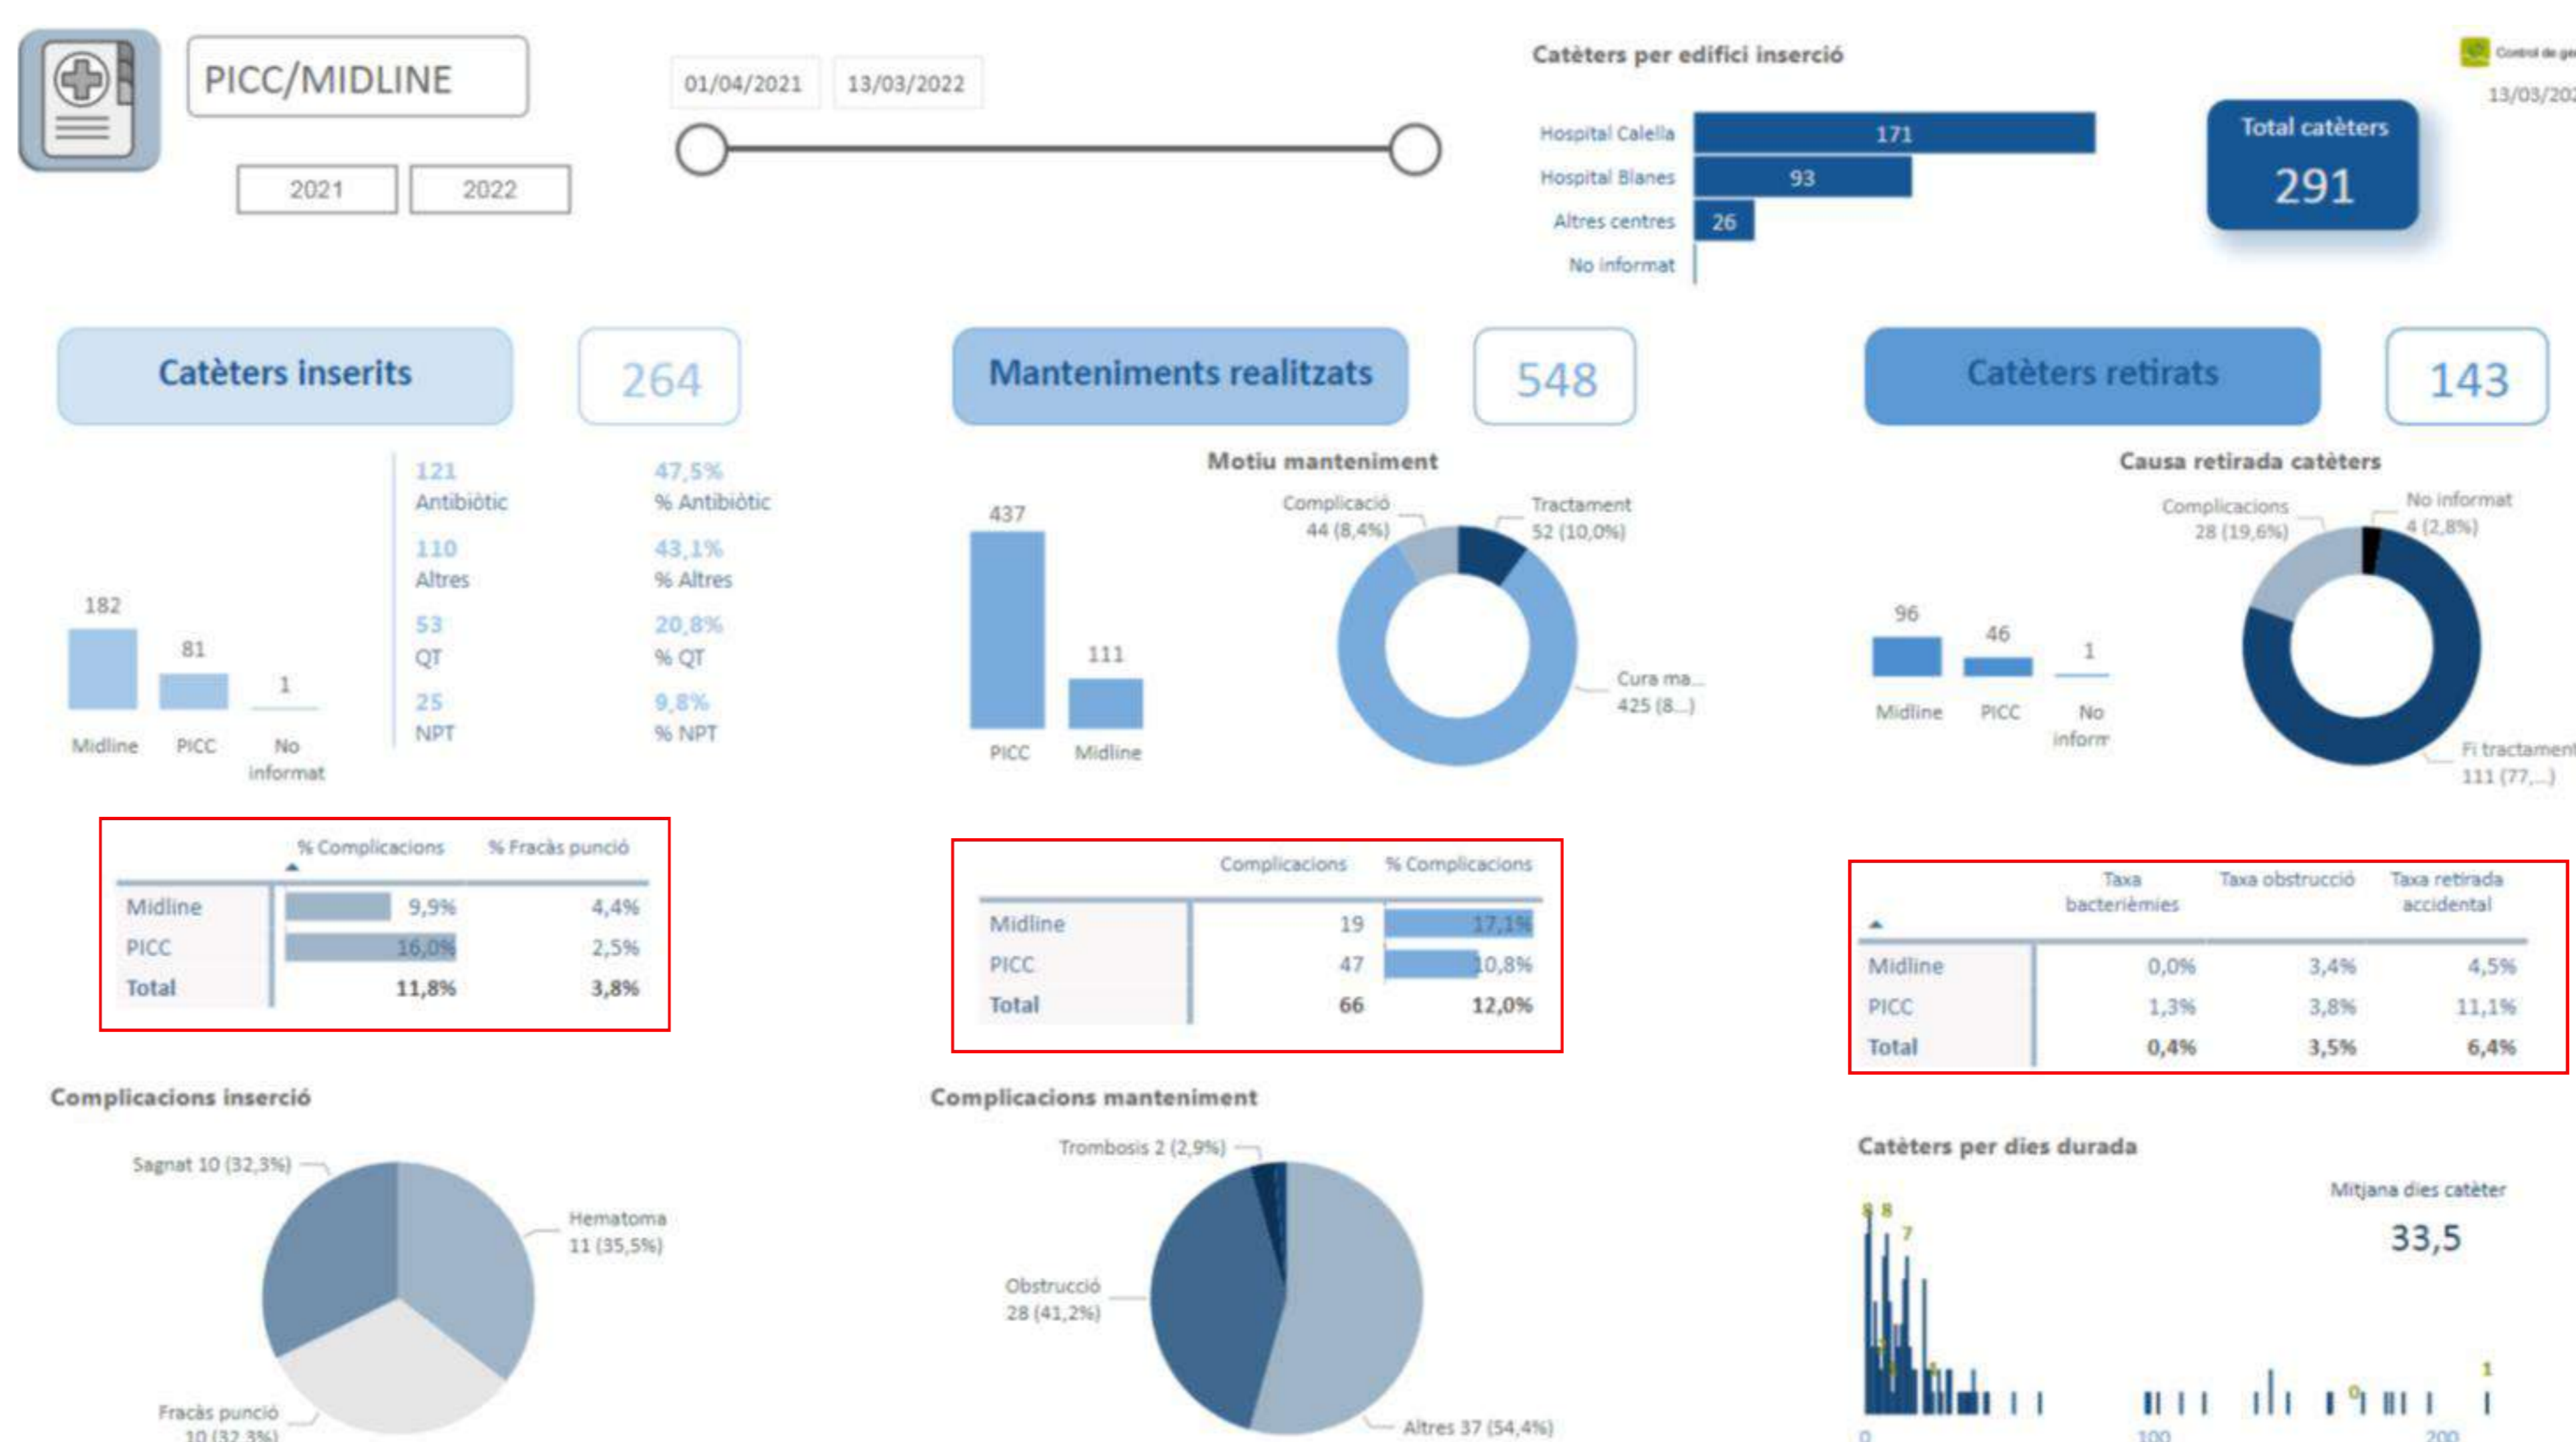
PICC/MIDLINE

2021 2022

01/04/2021 13/03/2022

Catèters per edifici inserció

Hospital Calella 171
Hospital Blanes 93
Altres centres 26
No informat

Total catèters
291

Control de ge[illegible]
13/03/202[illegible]

Catèters inserits 264

Manteniments realitzats 548

Catèters retirats 143

182 Midline
81 PICC
1 No informat

121 Antibiòtic
110 Altres
53 QT
25 NPT

47,5% % Antibiòtic
43,1% % Altres
20,8% % QT
9,8% % NPT

437 PICC
111 Midline

Motiu manteniment
Complicació 44 (8,4%)
Tractament 52 (10,0%)
Cura ma... 425 (8...)

Causa retirada catèters
96 Midline
46 PICC
1 No inform
Complicacions 28 (19,6%)
No informat 4 (2,8%)
Fi tractament 111 (77,...)

| | % Complicacions | % Fracàs punció |
|---|---|---|
| Midline | 9,9% | 4,4% |
| PICC | 16,0% | 2,5% |
| Total | 11,8% | 3,8% |

| | Complicacions | % Complicacions |
|---|---|---|
| Midline | 19 | 17,1% |
| PICC | 47 | 10,8% |
| Total | 66 | 12,0% |

| | Taxa bacterièmies | Taxa obstrucció | Taxa retirada accidental |
|---|---|---|---|
| Midline | 0,0% | 3,4% | 4,5% |
| PICC | 1,3% | 3,8% | 11,1% |
| Total | 0,4% | 3,5% | 6,4% |

Complicacions inserció
Sagnat 10 (32,3%)
Hematoma 11 (35,5%)
Fracàs punció 10 (32,3%)

Complicacions manteniment
Trombosis 2 (2,9%)
Obstrucció 28 (41,2%)
Altres 37 (54,4%)

Catèters per dies durada
Mitjana dies catèter
33,5
8 8 7 1 0 1
0 100 200